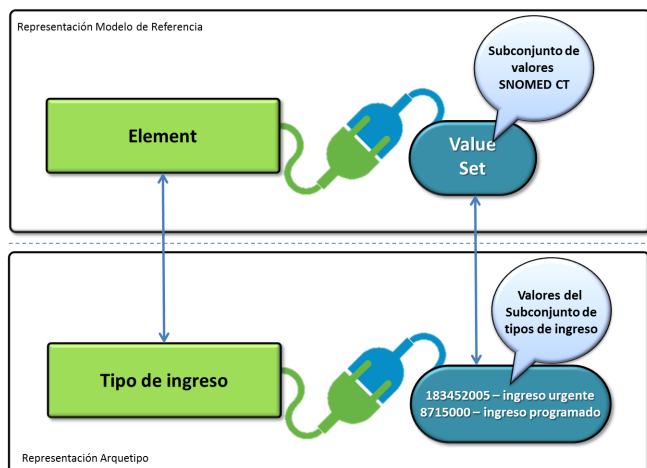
Representación Modelo de Referencia

Subconjunto de valores SNOMED CT

Element

Value Set

Valores del Subconjunto de tipos de ingreso

Tipo de ingreso

183452005 – ingreso urgente
8715000 – ingreso programado

Representación Arquetipo